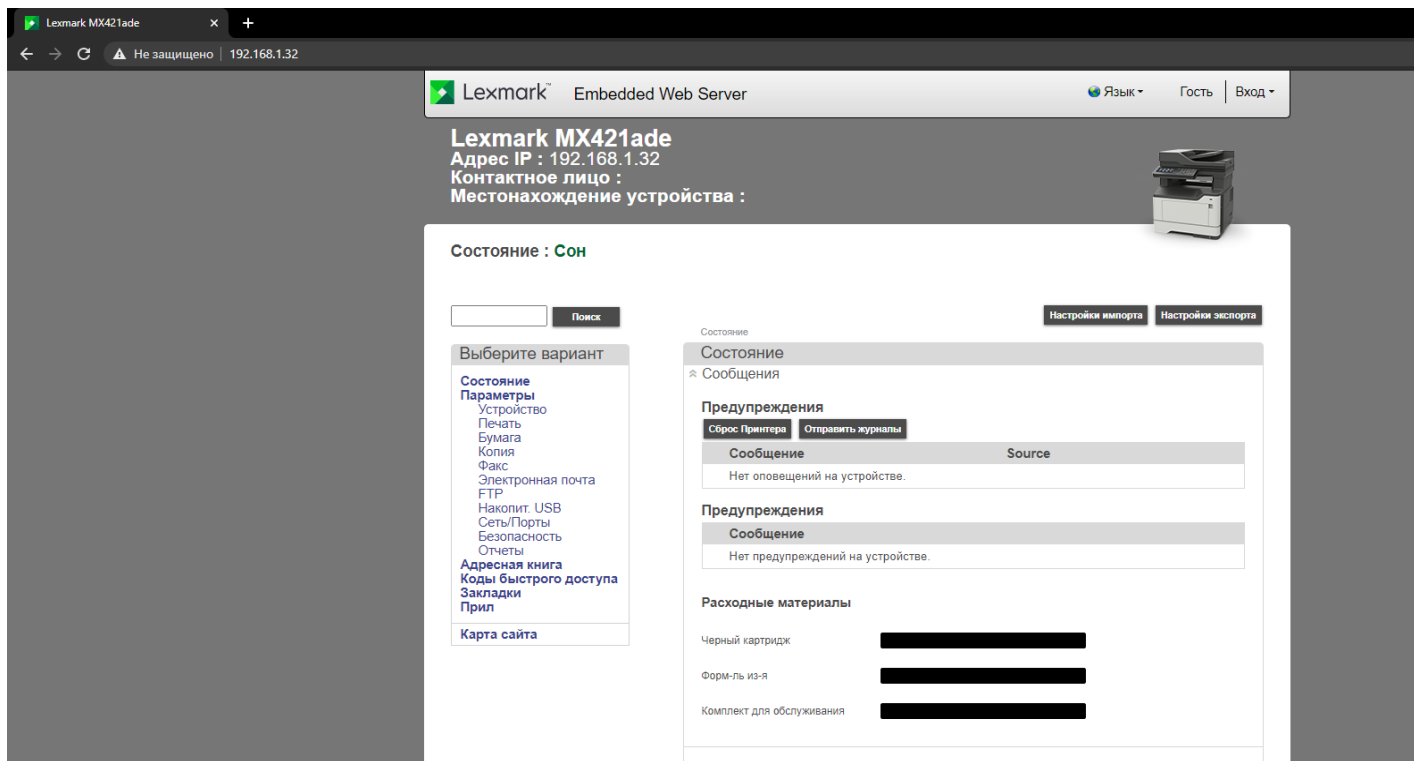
Lexmark MX421ade ×
Не защищено | 192.168.1.32

Lexmark™ Embedded Web Server
Язык ▾ Гость | Вход ▾

Lexmark MX421ade
Адрес IP : 192.168.1.32
Контактное лицо :
Местонахождение устройства :

Состояние : Сон

Поиск

Настройки импорта Настройки экспорта

Выберите вариант
Состояние
Параметры
Устройство
Печать
Бумага
Копия
Факс
Электронная почта
FTP
Накопит. USB
Сеть/Порты
Безопасность
Отчеты
Адресная книга
Коды быстрого доступа
Закладки
Прил
Карта сайта

Состояние
Состояние
Сообщения

Предупреждения
Сброс Принтера Отправить журналы

| Сообщение | Source |
|---|---|
| Нет оповещений на устройстве. | |

Предупреждения

| Сообщение |
|---|
| Нет предупреждений на устройстве. |

Расходные материалы
Черный картридж
Форм-ль из-я
Комплект для обслуживания